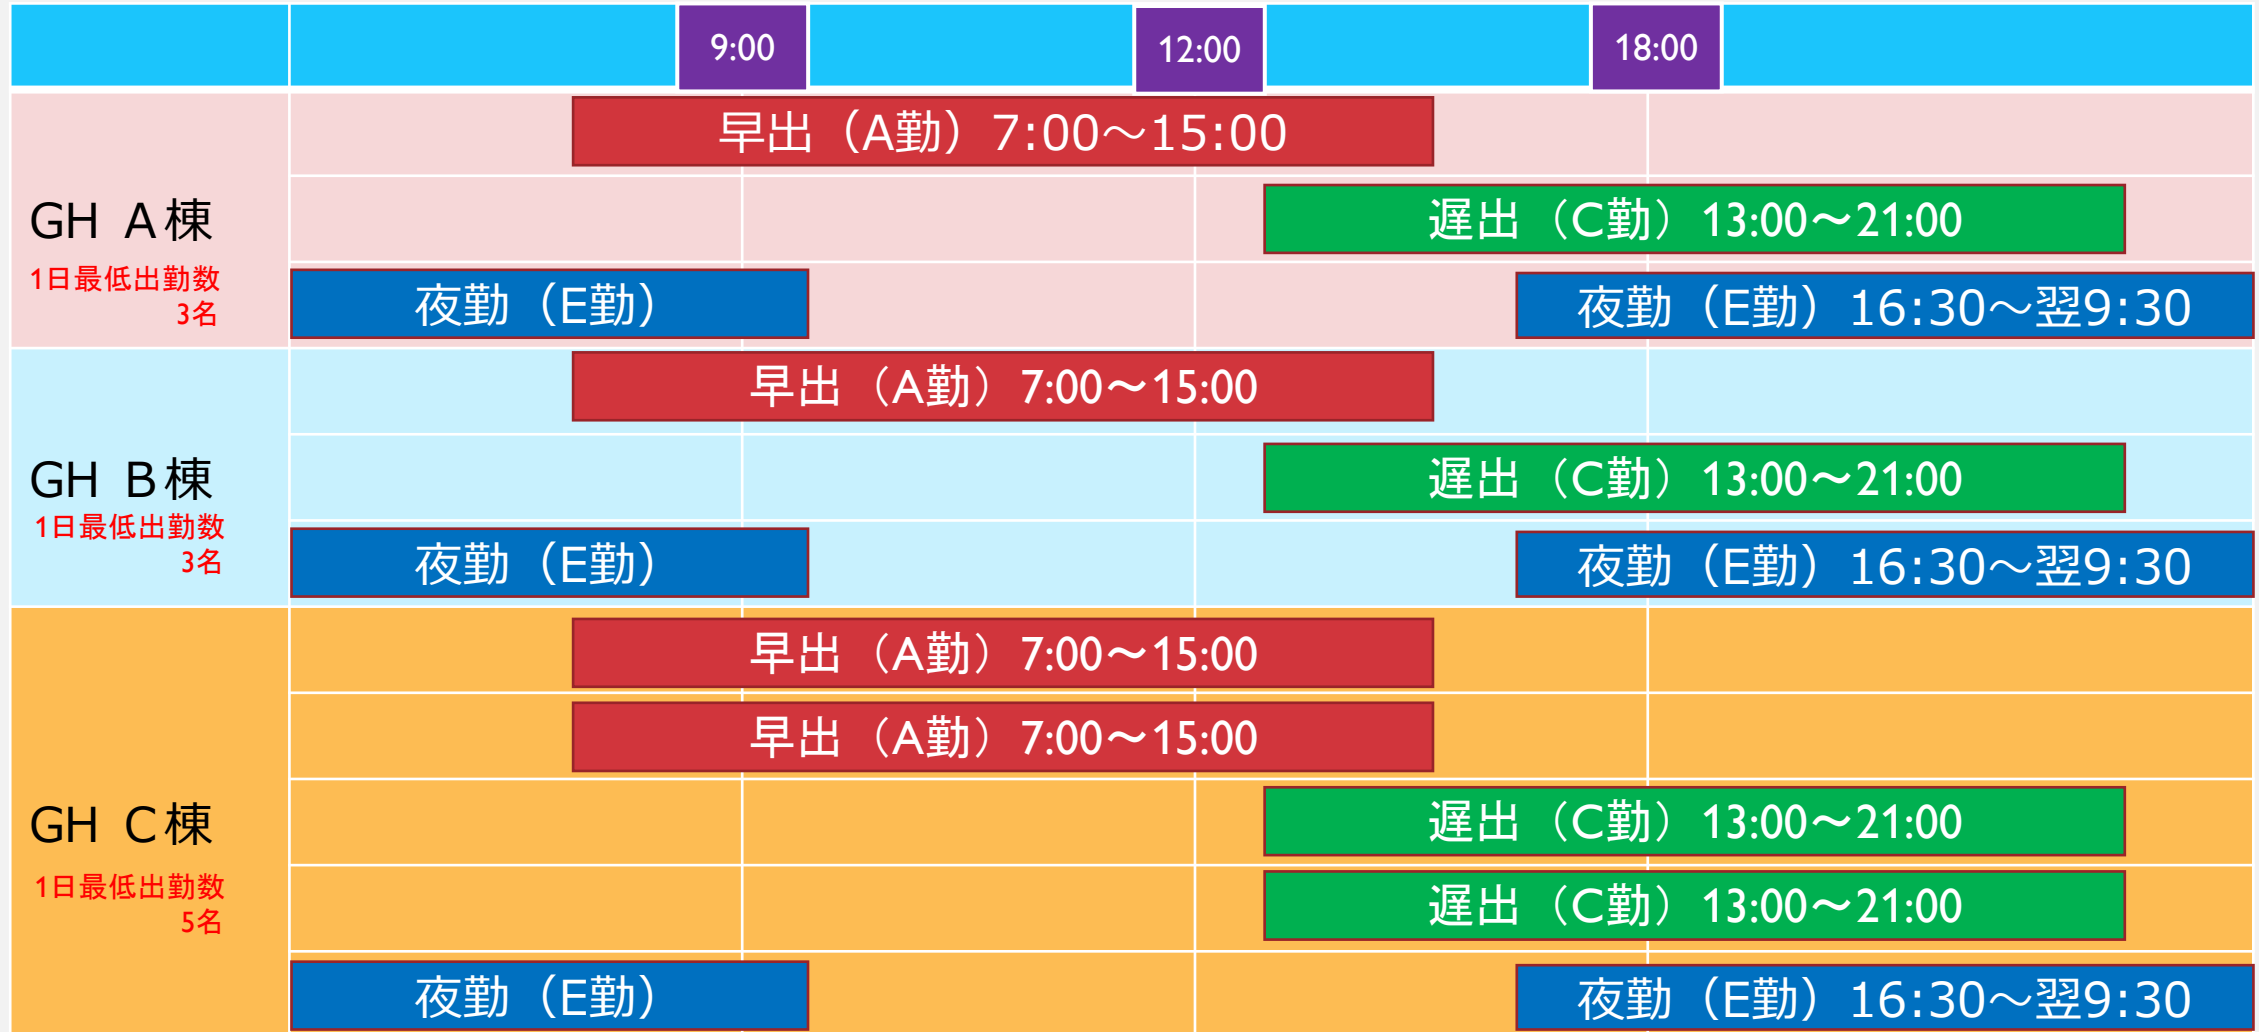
9:00 12:00 18:00

GH A棟
1日最低出勤数
3名

早出（A勤）7:00～15:00
遅出（C勤）13:00～21:00
夜勤（E勤）
夜勤（E勤）16:30～翌9:30

GH B棟
1日最低出勤数
3名

早出（A勤）7:00～15:00
遅出（C勤）13:00～21:00
夜勤（E勤）
夜勤（E勤）16:30～翌9:30

GH C棟
1日最低出勤数
5名

早出（A勤）7:00～15:00
早出（A勤）7:00～15:00
遅出（C勤）13:00～21:00
遅出（C勤）13:00～21:00
夜勤（E勤）
夜勤（E勤）16:30～翌9:30